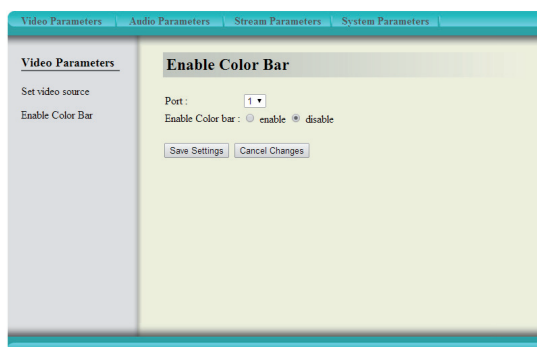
Video Parameters | Audio Parameters | Stream Parameters | System Parameters

Video Parameters

Set video source

Enable Color Bar

Enable Color Bar

Port : 1

Enable Color bar : enable disable

Save Settings Cancel Changes